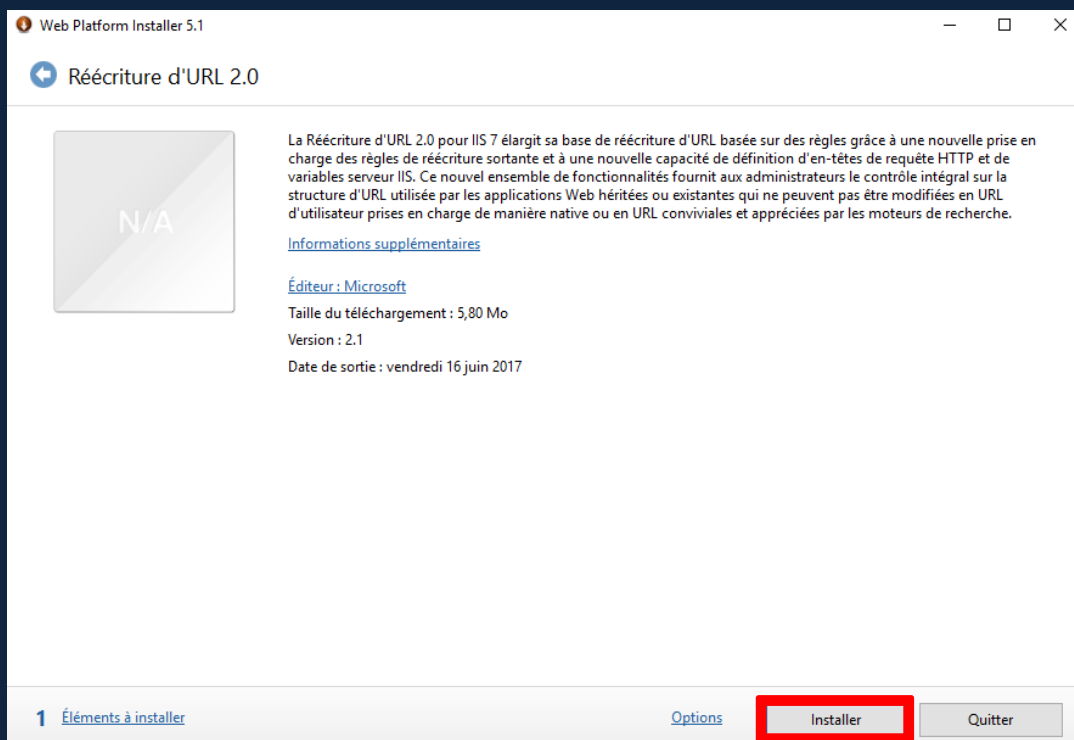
Web Platform Installer 5.1

Réécriture d'URL 2.0

N/A

La Réécriture d'URL 2.0 pour IIS 7 élargit sa base de réécriture d'URL basée sur des règles grâce à une nouvelle prise en charge des règles de réécriture sortante et à une nouvelle capacité de définition d'en-têtes de requête HTTP et de variables serveur IIS. Ce nouvel ensemble de fonctionnalités fournit aux administrateurs le contrôle intégral sur la structure d'URL utilisée par les applications Web héritées ou existantes qui ne peuvent pas être modifiées en URL d'utilisateur prises en charge de manière native ou en URL conviviales et appréciées par les moteurs de recherche.

Informations supplémentaires

Éditeur : Microsoft

Taille du téléchargement : 5,80 Mo

Version : 2.1

Date de sortie : vendredi 16 juin 2017

1 Éléments à installer

Options

Installer

Quitter